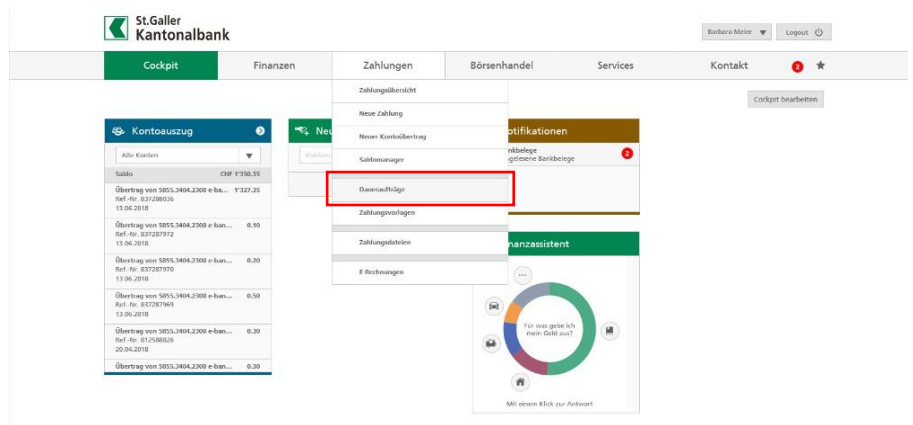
St.Galler Kantonalbank

Barbara Meier ▼ Logout

Cockpit Finanzen Zahlungen Börsenhandel Services Kontakt 2 ★

Cockpit bearbeiten

Zahlungsübersicht
Neue Zahlung
Neuer Kontoübertrag
Saldomanager
Daueraufträge
Zahlungsvorlagen
Zahlungsdateien
E-Rechnungen

Kontoauszug

Alle Konten

Saldo CHF 1'350.35

Übertrag von 5855.3404.2300 e-ban... 1'327.35
Ref.-Nr. 837288036
13.06.2018

Übertrag von 5855.3404.2300 e-ban... 0.10
Ref.-Nr. 837287972
13.06.2018

Übertrag von 5855.3404.2300 e-ban... 0.20
Ref.-Nr. 837287970
13.06.2018

Übertrag von 5855.3404.2300 e-ban... 0.50
Ref.-Nr. 837287969
13.06.2018

Übertrag von 5855.3404.2300 e-ban... 0.30
Ref.-Nr. 812588826
20.04.2018

Übertrag von 5855.3404.2300 e-ban... 0.30

Neu

Kontoa

otifikationen
nkbelege
gelesene Bankbelege 2

nanzassistent

Für was gebe ich mein Geld aus?

Mit einem Klick zur Antwort